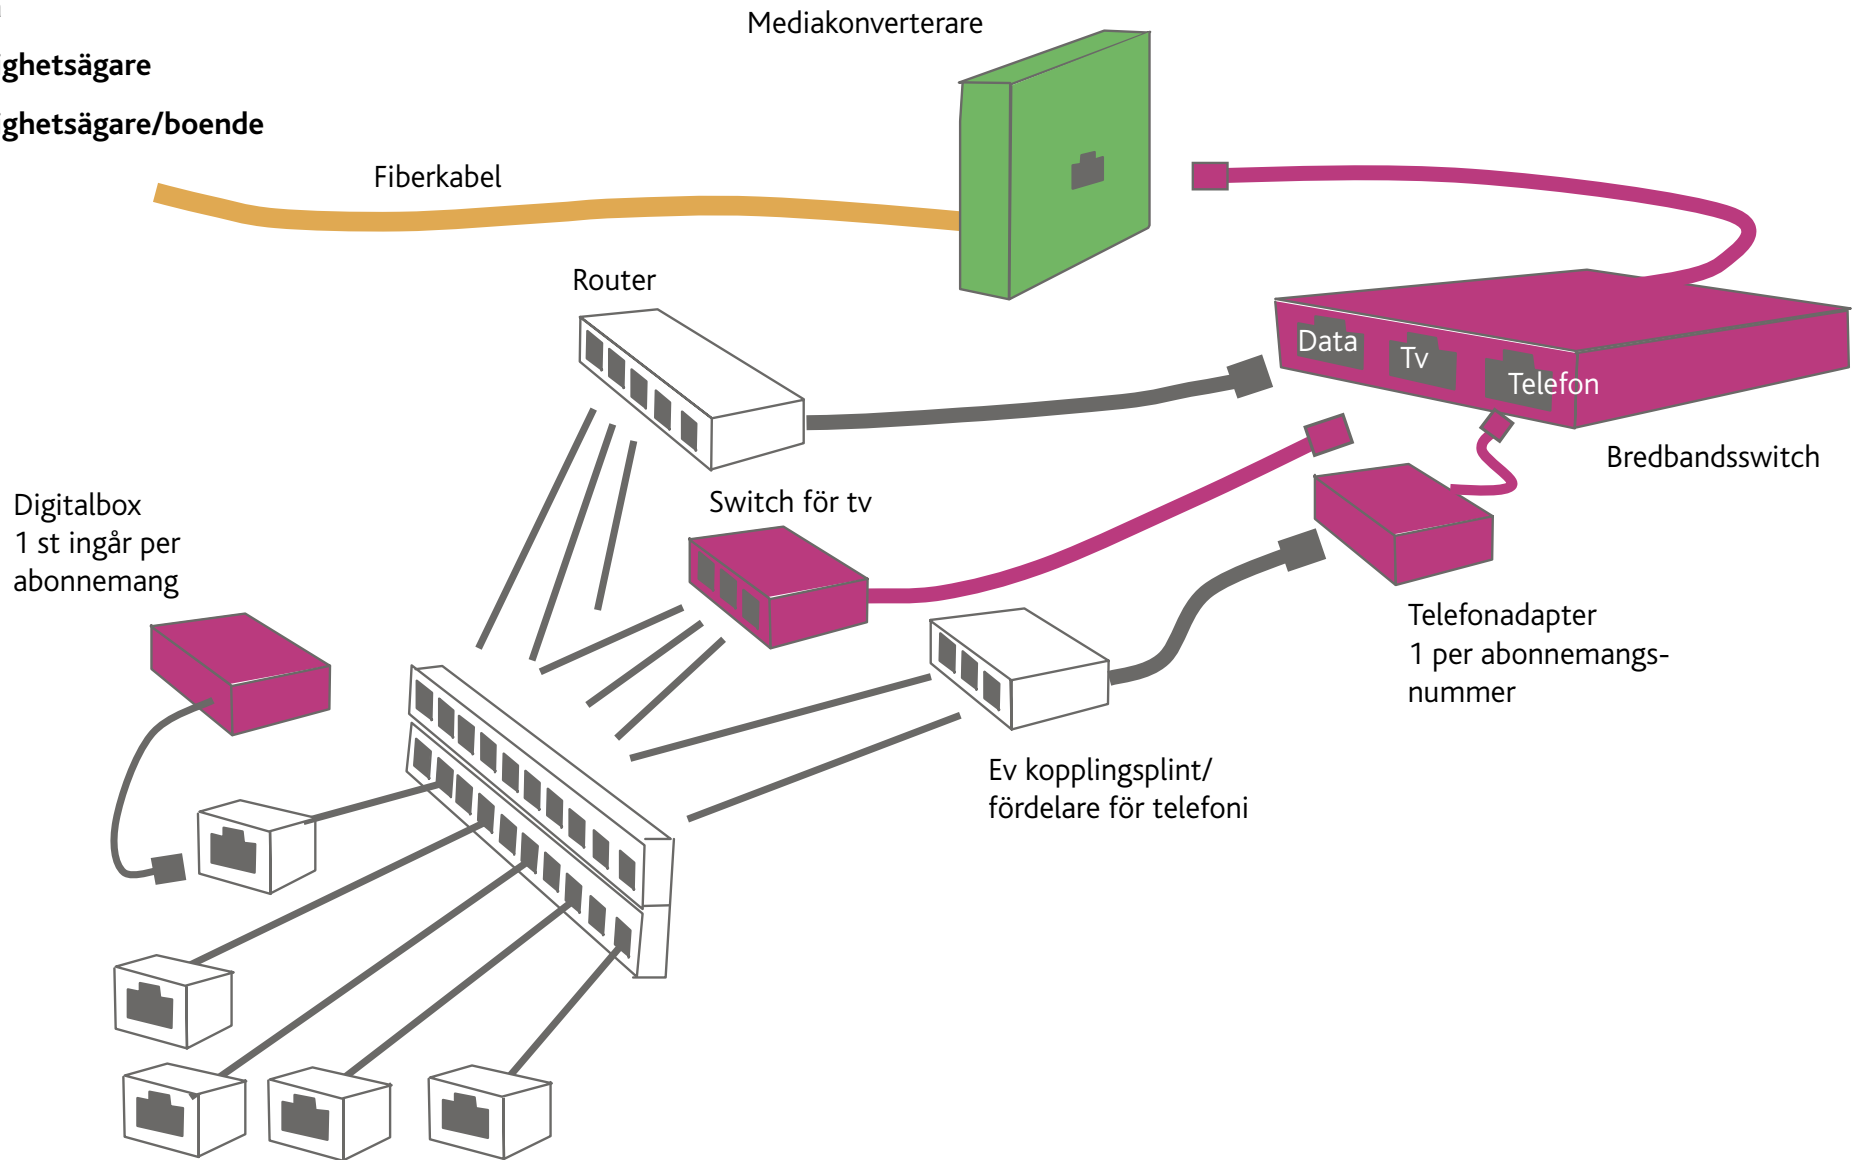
ghetsägare

ghetsägare/boende

Mediakonverterare

Fiberkabel

Router

Data

Tv

Telefon

Bredbandsswitch

Digitalbox
1 st ingår per abonnemang

Switch för tv

Telefonadapter
1 per abonnemangsnummer

Ev kopplingsplint/
fördelare för telefoni